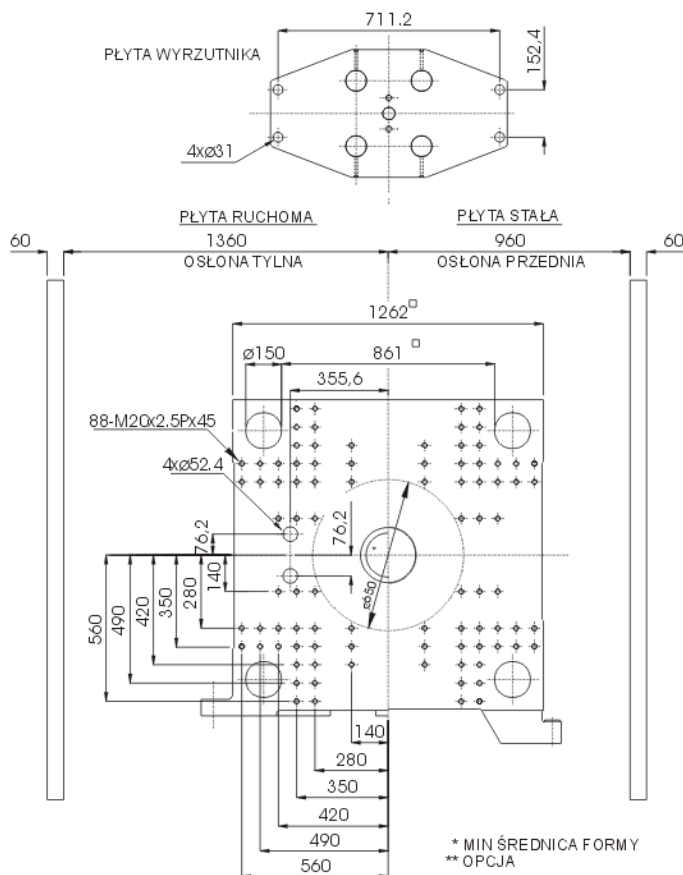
711.2

PŁYTA WYRZUTNIKA

152,4

4xø31

PŁYTA RUCHOMA

PŁYTA STAŁA

60

1360

960

60

OSŁONA TYLNA

OSŁONA PRZEDNIA

1262□

ø150

861 □

355,6

88-M20x2.5Px45

4xø52.4

76,2

76,2

140

280

350

420

490

560

ø650

140

280

350

420

490

560

* MIN ŚREDNICA FORMY
** OPCJA